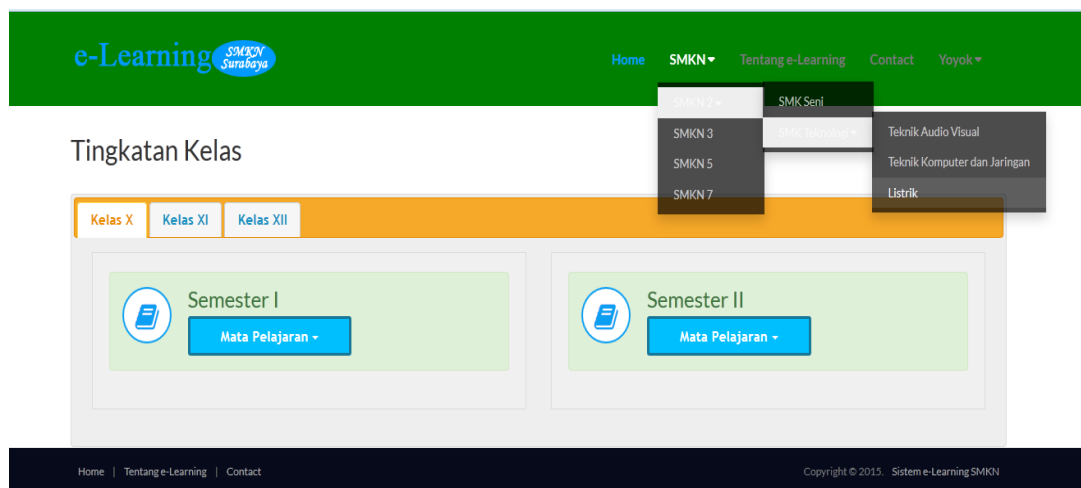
e-Learning SMKN Surabaya

Home SMKN ▾ Tentang e-Learning Contact Yoyok ▾

SMKN 2 ▾
SMKN 3
SMKN 5
SMKN 7

SMK Seni
SMK Teknologi ▾

Teknik Audio Visual
Teknik Komputer dan Jaringan
Listrik

Tingkatan Kelas

Kelas X Kelas XI Kelas XII

Semester I
Mata Pelajaran ▾

Semester II
Mata Pelajaran ▾

Home | Tentang e-Learning | Contact

Copyright © 2015. Sistem e-Learning SMKN